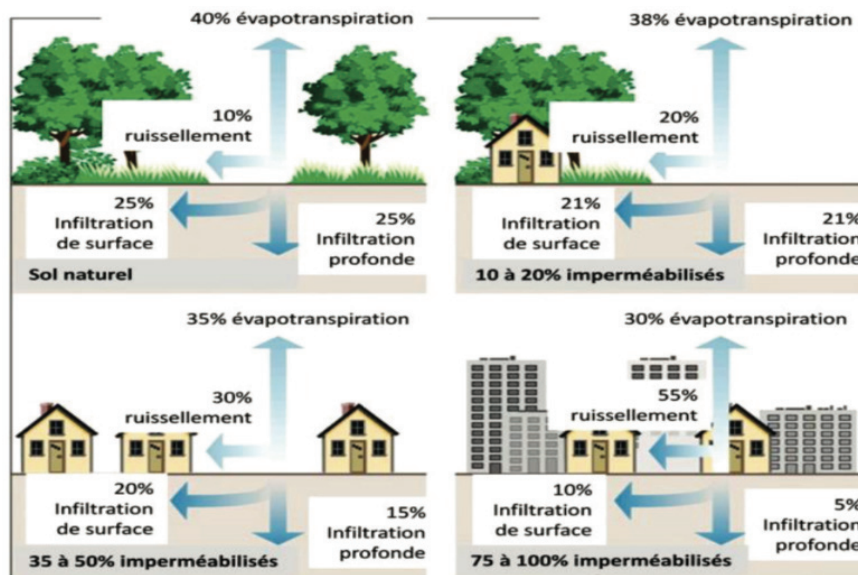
40% évapotranspiration

10% ruissellement

25% Infiltration de surface

25% Infiltration profonde

Sol naturel

38% évapotranspiration

20% ruissellement

21% Infiltration de surface

21% Infiltration profonde

10 à 20% imperméabilisés

35% évapotranspiration

30% ruissellement

20% Infiltration de surface

15% Infiltration profonde

35 à 50% imperméabilisés

30% évapotranspiration

55% ruissellement

10% Infiltration de surface

5% Infiltration profonde

75 à 100% imperméabilisés